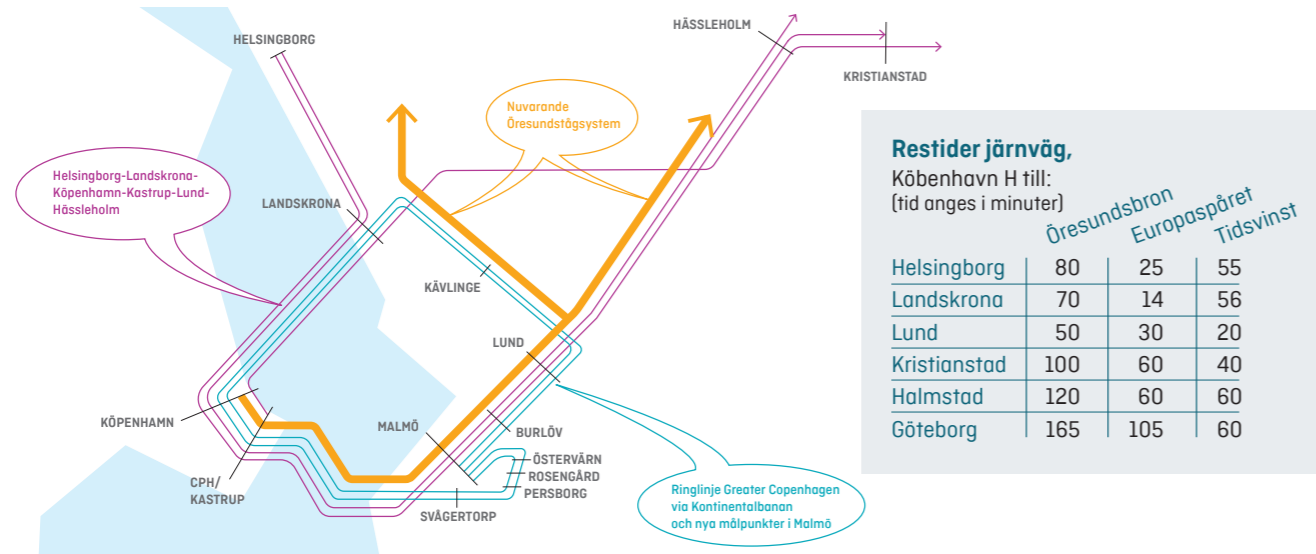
HELSINGBORG

HÄSSLEHOLM

KRISTIANSTAD

Nuvarande Öresundstågsystem

Helsingborg-Landskrona-Köpenhamn-Kastrup-Lund-Hässleholm

LANDSKRONA

KÄVLINGE

LUND

KÖPENHAMN

MALMÖ

BURLÖV

ÖSTERVÄRN
ROSENGÅRD
PERSBORG

CPH/ KASTRUP

SVÅGERTORP

Ringlinje Greater Copenhagen via Kontinentalbanan och nya målpunkter i Malmö

Restider järnväg,
København H till:
(tid anges i minuter)

| | Öresundsbron | Europaspåret | Tidsvinst |
|---|---|---|---|
| Helsingborg | 80 | 25 | 55 |
| Landskrona | 70 | 14 | 56 |
| Lund | 50 | 30 | 20 |
| Kristianstad | 100 | 60 | 40 |
| Halmstad | 120 | 60 | 60 |
| Göteborg | 165 | 105 | 60 |